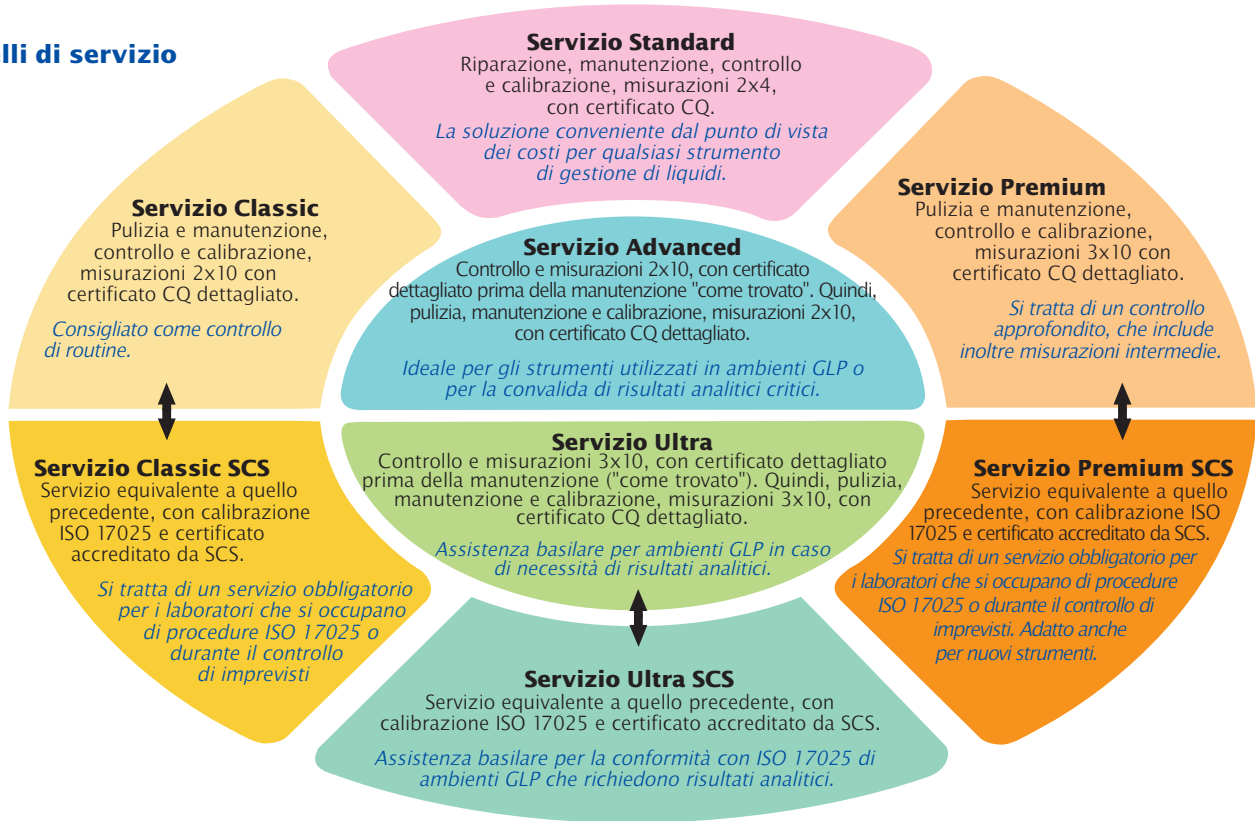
lli di servizio

Servizio Standard
Riparazione, manutenzione, controllo e calibrazione, misurazioni 2x4, con certificato CQ.
La soluzione conveniente dal punto di vista dei costi per qualsiasi strumento di gestione di liquidi.

Servizio Classic
Pulizia e manutenzione, controllo e calibrazione, misurazioni 2x10 con certificato CQ dettagliato.
Consigliato come controllo di routine.

Servizio Advanced
Controllo e misurazioni 2x10, con certificato dettagliato prima della manutenzione "come trovato". Quindi, pulizia, manutenzione e calibrazione, misurazioni 2x10, con certificato CQ dettagliato.
Ideale per gli strumenti utilizzati in ambienti GLP o per la convalida di risultati analitici critici.

Servizio Premium
Pulizia e manutenzione, controllo e calibrazione, misurazioni 3x10 con certificato CQ dettagliato.
Si tratta di un controllo approfondito, che include inoltre misurazioni intermedie.

Servizio Classic SCS
Servizio equivalente a quello precedente, con calibrazione ISO 17025 e certificato accreditato da SCS.
Si tratta di un servizio obbligatorio per i laboratori che si occupano di procedure ISO 17025 o durante il controllo di imprevisti

Servizio Ultra
Controllo e misurazioni 3x10, con certificato dettagliato prima della manutenzione ("come trovato"). Quindi, pulizia, manutenzione e calibrazione, misurazioni 3x10, con certificato CQ dettagliato.
Assistenza basilare per ambienti GLP in caso di necessità di risultati analitici.

Servizio Premium SCS
Servizio equivalente a quello precedente, con calibrazione ISO 17025 e certificato accreditato da SCS.
Si tratta di un servizio obbligatorio per i laboratori che si occupano di procedure ISO 17025 o durante il controllo di imprevisti. Adatto anche per nuovi strumenti.

Servizio Ultra SCS
Servizio equivalente a quello precedente, con calibrazione ISO 17025 e certificato accreditato da SCS.
Assistenza basilare per la conformità con ISO 17025 di ambienti GLP che richiedono risultati analitici.